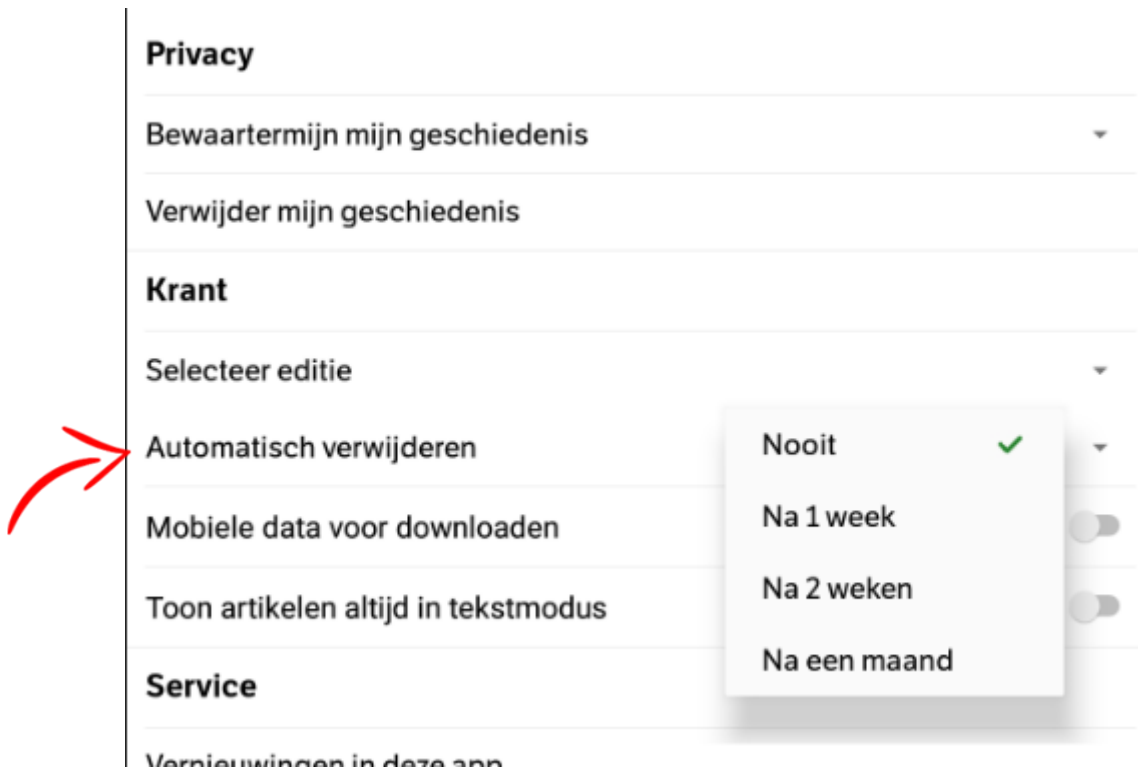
Privacy

Bewaartermijn mijn geschiedenis

Verwijder mijn geschiedenis

Krant

Selecteer editie

Automatisch verwijderen

Nooit ✓

Na 1 week

Na 2 weken

Na een maand

Mobiele data voor downloaden

Toon artikelen altijd in tekstmodus

Service

Vernieuwingen in deze app